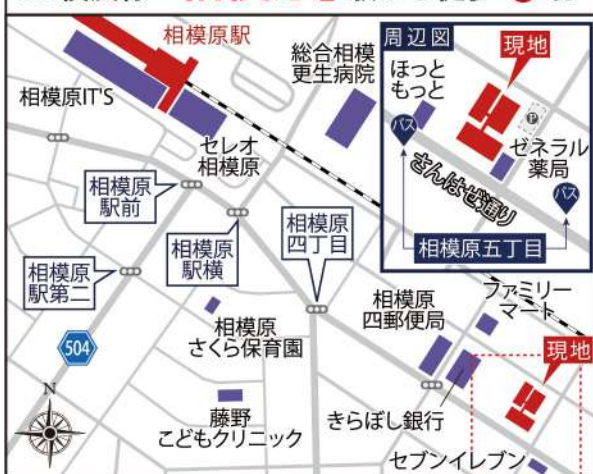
相模原駅

総合相模
更生病院

相模原IT'S

セレオ
相模原

相模原
駅前

相模原
駅横

相模原
四丁目

相模原
駅第二

504

相模原
さくら保育園

相模原
四郵便局

ファミリー
マート

現地

N

藤野
こどもクリニック

きらぼし銀行

セブンイレブン

周辺図

現地

ほっと
もっと

P

バス

ゼネラル
薬局

さんはし通り

バス

相模原五丁目